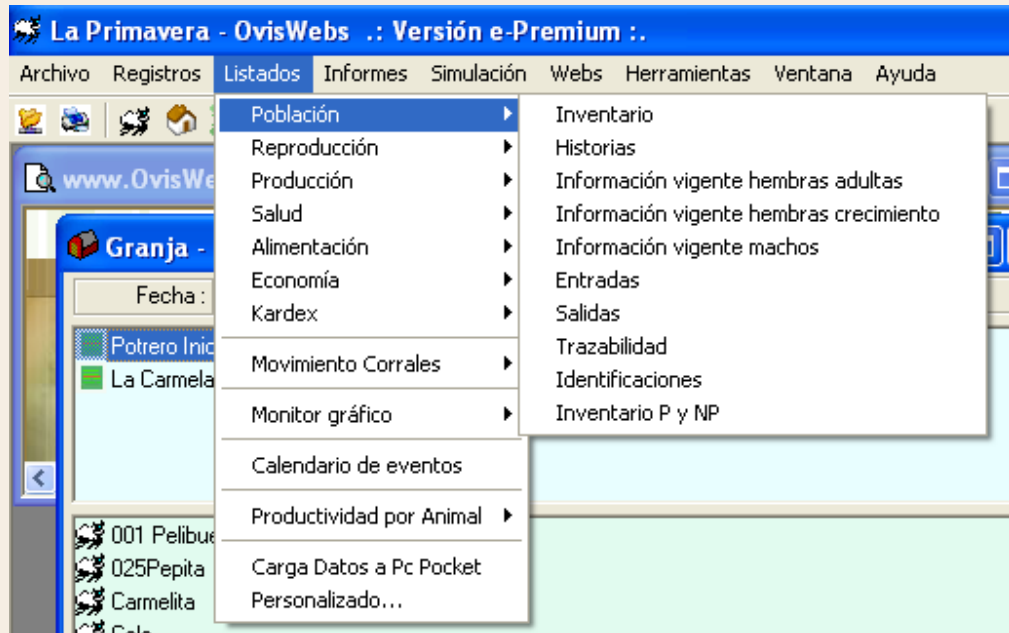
La Primavera - OvisWebs .: Versión e-Premium :.

Archivo Registros Listados Informes Simulación Webs Herramientas Ventana Ayuda

www.OvisWe

Granja -

Fecha :

Potrero Inic

La Carmela

001 Pelibue

025Pepita

Carmelita

Población
Reproducción
Producción
Salud
Alimentación
Economía
Kardex
Movimiento Corrales
Monitor gráfico
Calendario de eventos
Productividad por Animal
Carga Datos a Pc Pocket
Personalizado...

Inventario
Historias
Información vigente hembras adultas
Información vigente hembras crecimiento
Información vigente machos
Entradas
Salidas
Trazabilidad
Identificaciones
Inventario P y NP